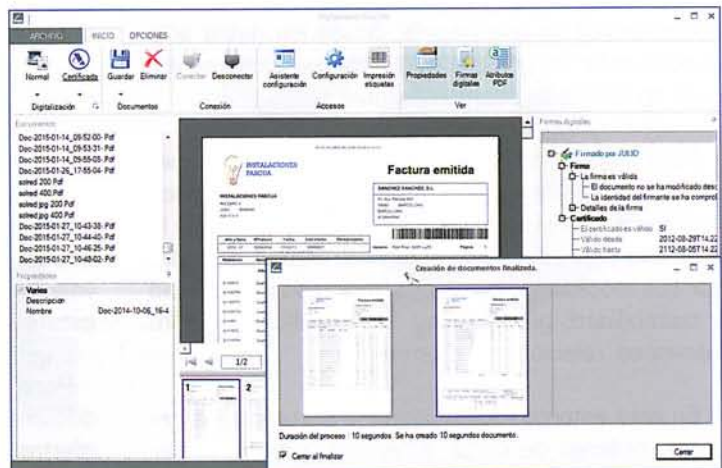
ARCHIVO INICIO OPCIONES

Normal Certificado Guardar Eliminar Conectar Desconectar Asistente configuración Configuración Impresión etiquetas Propiedades Firmas digitales Atributos PDF

Digitalización Documentos Conexión Accesos Ver

Documentos
Doc-2015-01-14_09-52-00-Pdf
Doc-2015-01-14_09-53-31-Pdf
Doc-2015-01-14_09-55-05-Pdf
Doc-2015-01-26_17-55-04-Pdf
soired 200 Pdf
soired 400 Pdf
soired jpg 200 Pdf
soired jpg 400 Pdf
Doc-2015-01-27_10-43-38-Pdf
Doc-2015-01-27_10-44-40-Pdf
Doc-2015-01-27_10-46-25-Pdf
Doc-2015-01-27_10-48-02-Pdf

Propiedades
Varios
Descripcion
Nombre Doc-2014-10-06_16-4

INSTALACIONES PASCUA
Factura emitida

1/2

Firmas digitales
Firmado por JULIO
Firma
La firma es válida
El documento no se ha modificado desc
La identidad del firmante se ha compro
Detalles de la firma
Certificado
El certificado es válido SI
Válido desde 2012-08-29T14:22
Válido hasta 2112-08-05T14:22

Creación de documentos finalizada.

Duración del proceso 10 segundos. Se ha creado 10 segundos documento.
Cerrar al finalizar
Cerrar